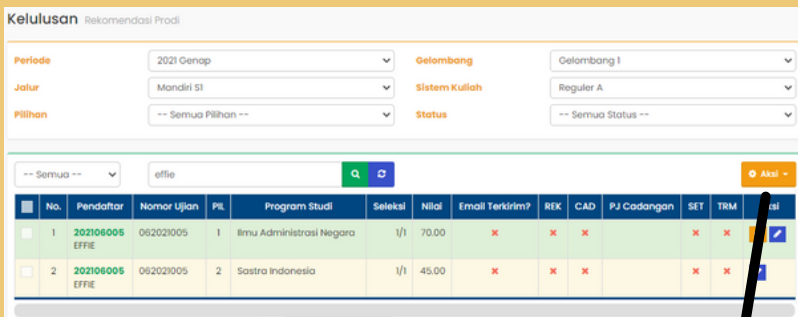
Kelulusan Rekomendasi Prodi

Periode 2021 Genap
Gelombang Gelombang 1
Jalur Mandiri S1
Sistem Kuliah Reguler A
Pilihan -- Semua Pilihan --
Status -- Semua Status --

-- Semua --
effie
Aksi

| | No. | Pendaftar | Nomor Ujian | Pil. | Program Studi | Seleksi | Nilai | Email Terkirim? | REK | CAD | PJ Cadangan | SET | TRM | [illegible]ksi |
|---|---|---|---|---|---|---|---|---|---|---|---|---|---|---|
| | 1 | 202106005 EFFIE | 062021005 | 1 | Ilmu Administrasi Negara | 1/1 | 70.00 | ✖ | ✖ | ✖ | | ✖ | ✖ | |
| | 2 | 202106005 EFFIE | 062021005 | 2 | Sastra Indonesia | 1/1 | 45.00 | ✖ | ✖ | ✖ | | ✖ | ✖ | |